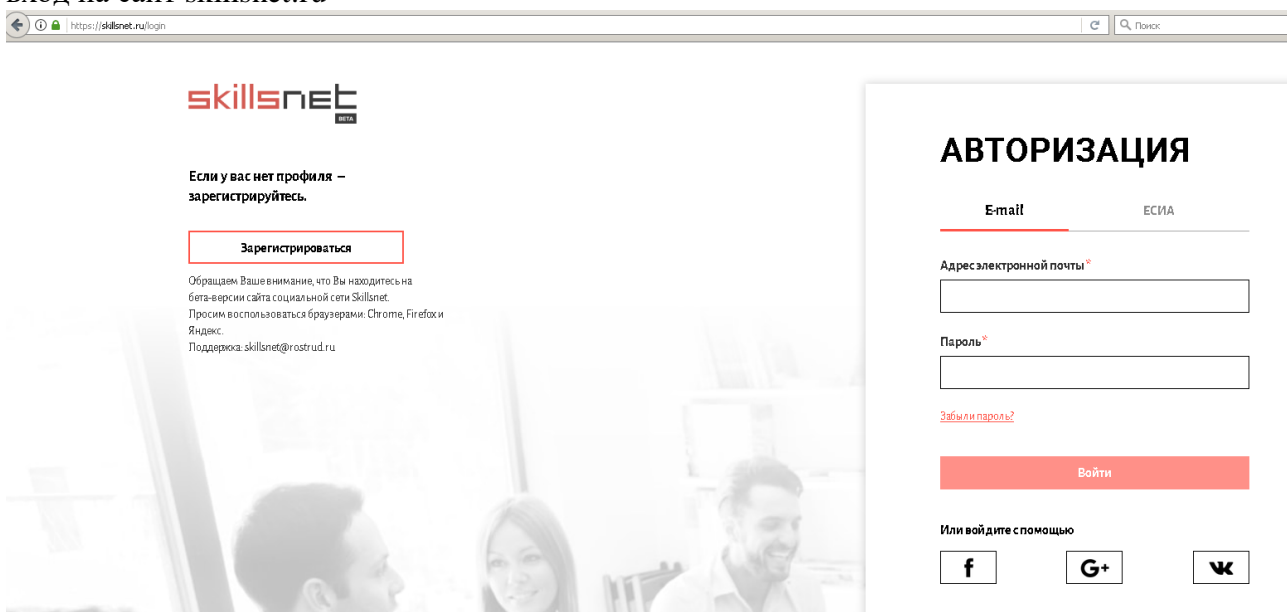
Вход на сайт skillsnet.ru

https://skillsnet.ru/login

Поиск

skillsnet
BETA

Если у вас нет профиля – зарегистрируйтесь.

Зарегистрироваться

Обращаем Ваше внимание, что Вы находитесь на бета-версии сайта социальной сети Skillsnet.
Просим воспользоваться браузерами: Chrome, Firefox и Яндекс.
Поддержка: skillsnet@rostrud.ru

АВТОРИЗАЦИЯ

E-mail

ЕСИА

Адрес электронной почты*

Пароль*

Забыли пароль?

Войти

Или войдите с помощью

f

G+

vk